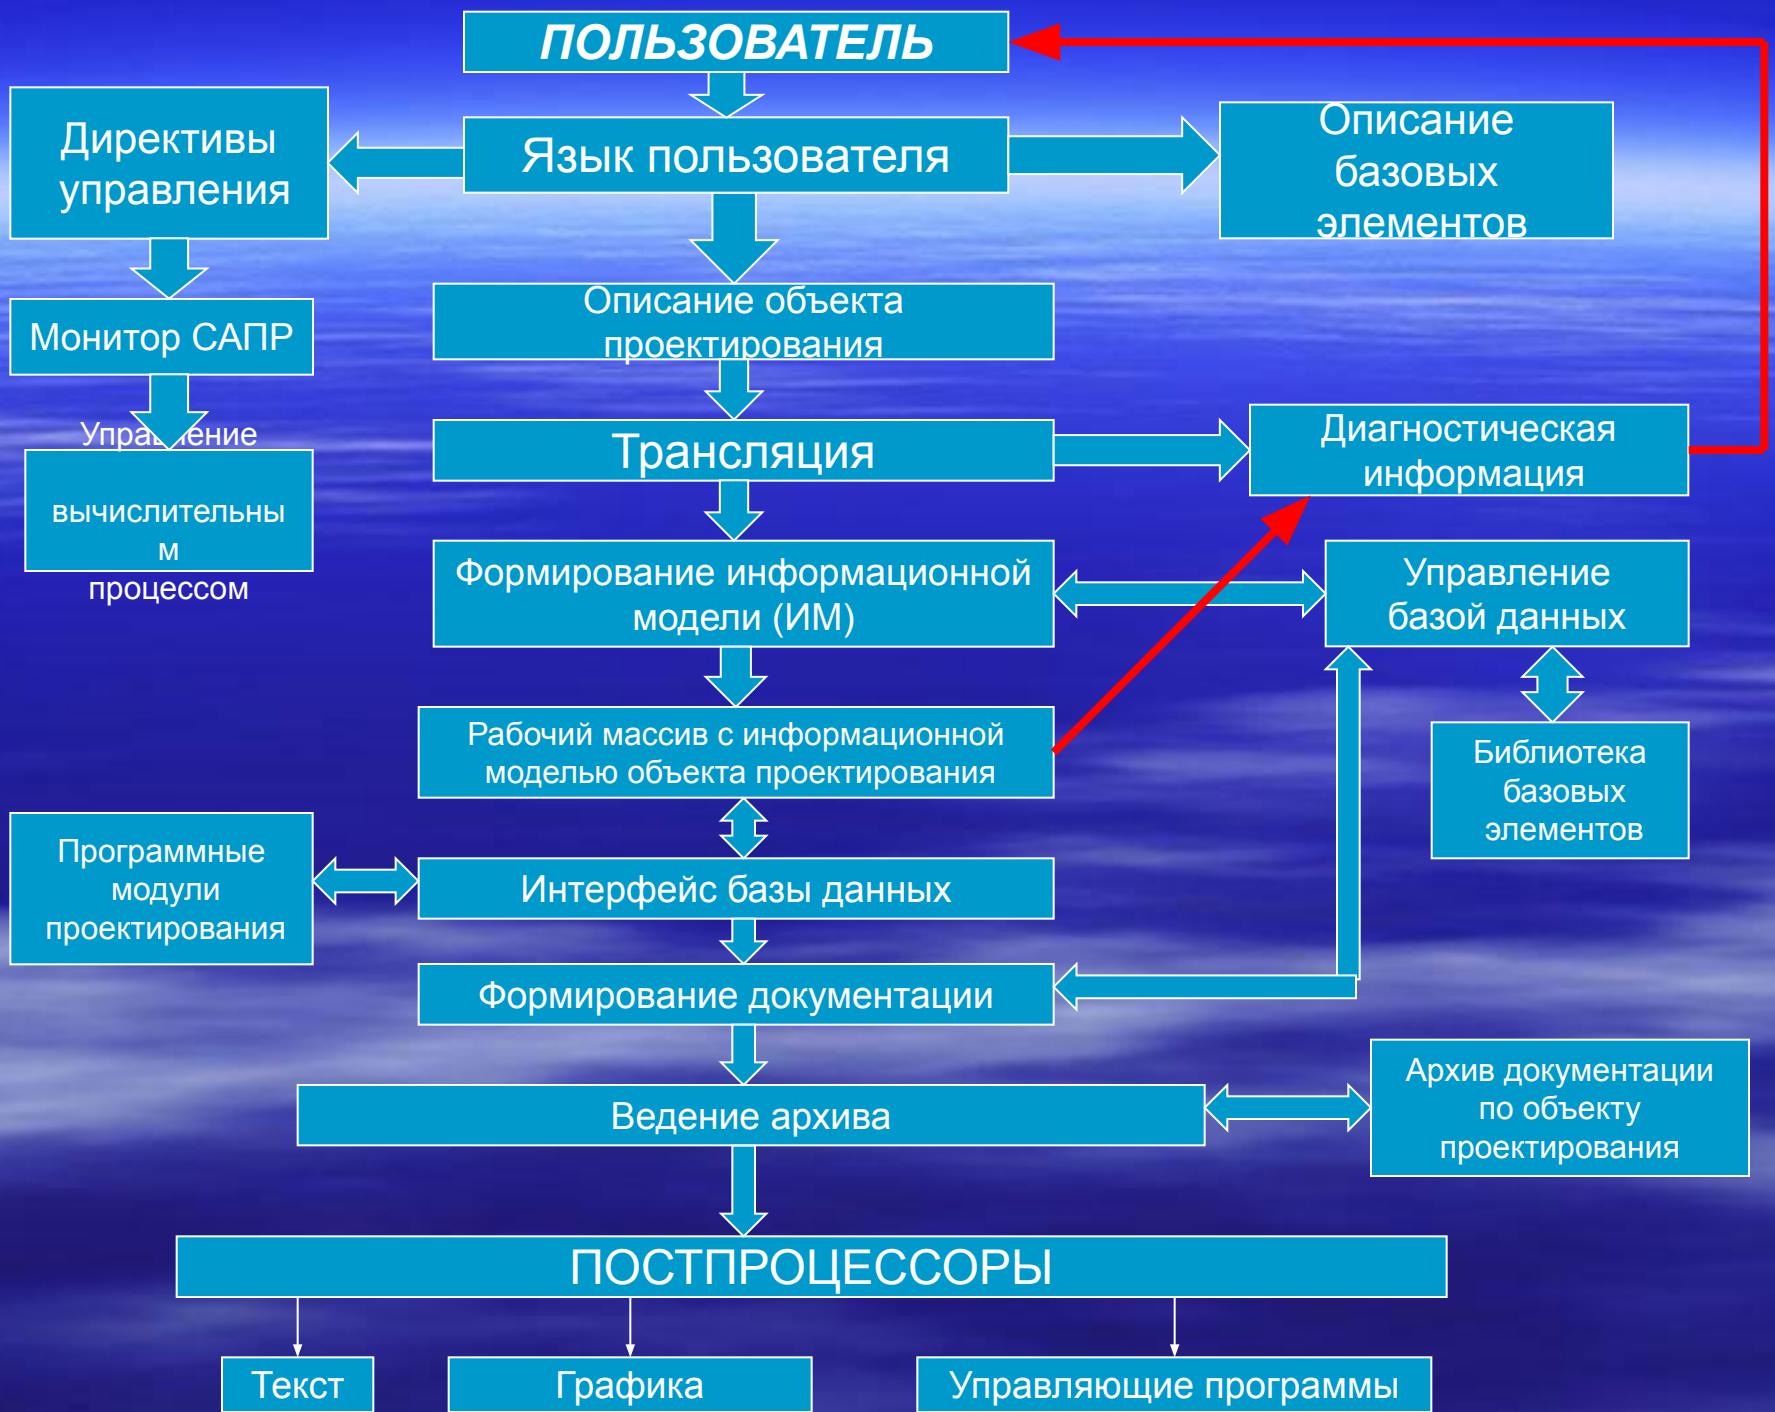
ПОЛЬЗОВАТЕЛЬ

Директивы управления

Язык пользователя

Описание базовых элементов

Монитор САПР

Описание объекта проектирования

Управление вычислительным процессом

Трансляция

Диагностическая информация

Формирование информационной модели (ИМ)

Управление базой данных

Рабочий массив с информационной моделью объекта проектирования

Библиотека базовых элементов

Программные модули проектирования

Интерфейс базы данных

Формирование документации

Ведение архива

Архив документации по объекту проектирования

ПОСТПРОЦЕССОРЫ

Текст

Графика

Управляющие программы